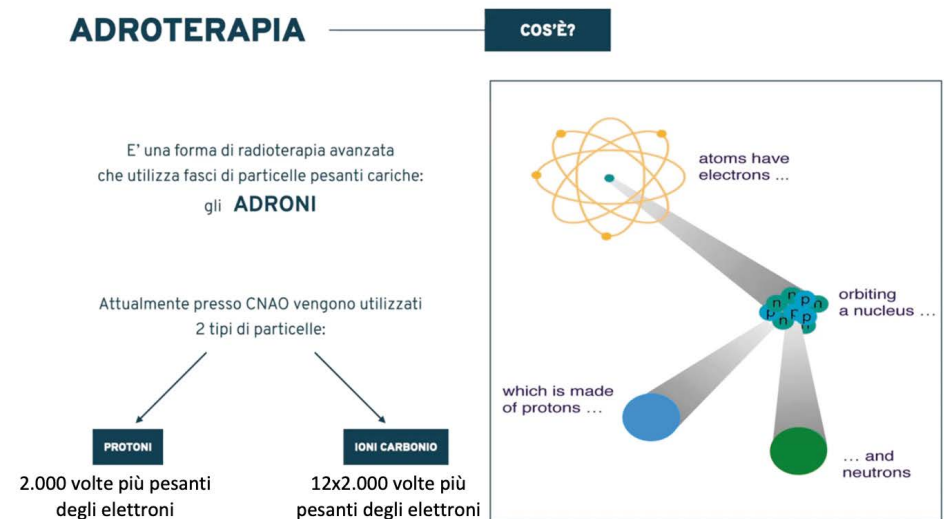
ADROTERAPIA

COS'È?

E' una forma di radioterapia avanzata che utilizza fasci di particelle pesanti cariche: gli ADRONI

Attualmente presso CNAO vengono utilizzati 2 tipi di particelle:

PROTONI

2.000 volte più pesanti degli elettroni

IONI CARBONIO

12x2.000 volte più pesanti degli elettroni

atoms have electrons ...

orbiting a nucleus ...

which is made of protons ...

... and neutrons